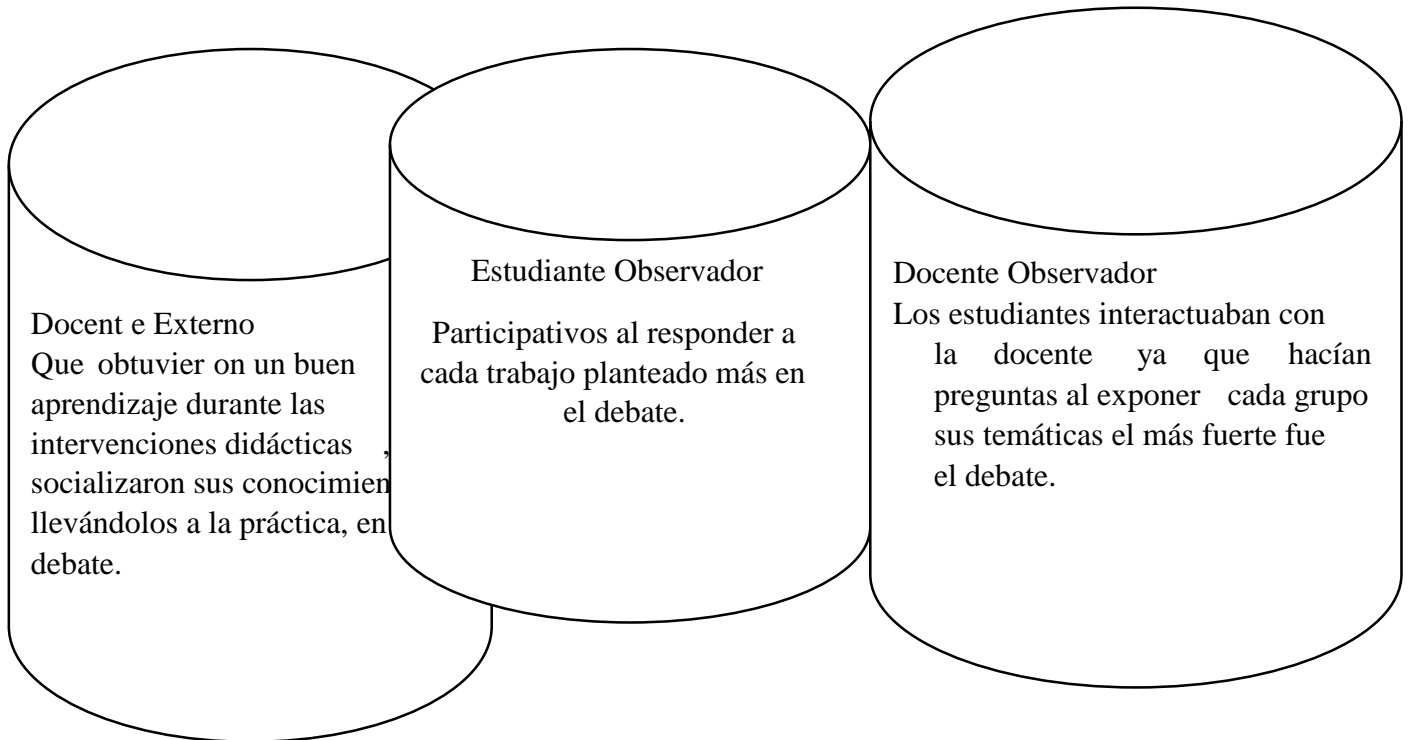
Docent e Externo
Que obtuvier on un buen aprendizaje durante las intervenciones didácticas , socializaron sus conocimien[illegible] llevándolos a la práctica, en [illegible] debate.

Estudiante Observador

Participativos al responder a cada trabajo planteado más en el debate.

Docente Observador
Los estudiantes interactuaban con la docente ya que hacían preguntas al exponer cada grupo sus temáticas el más fuerte fue el debate.